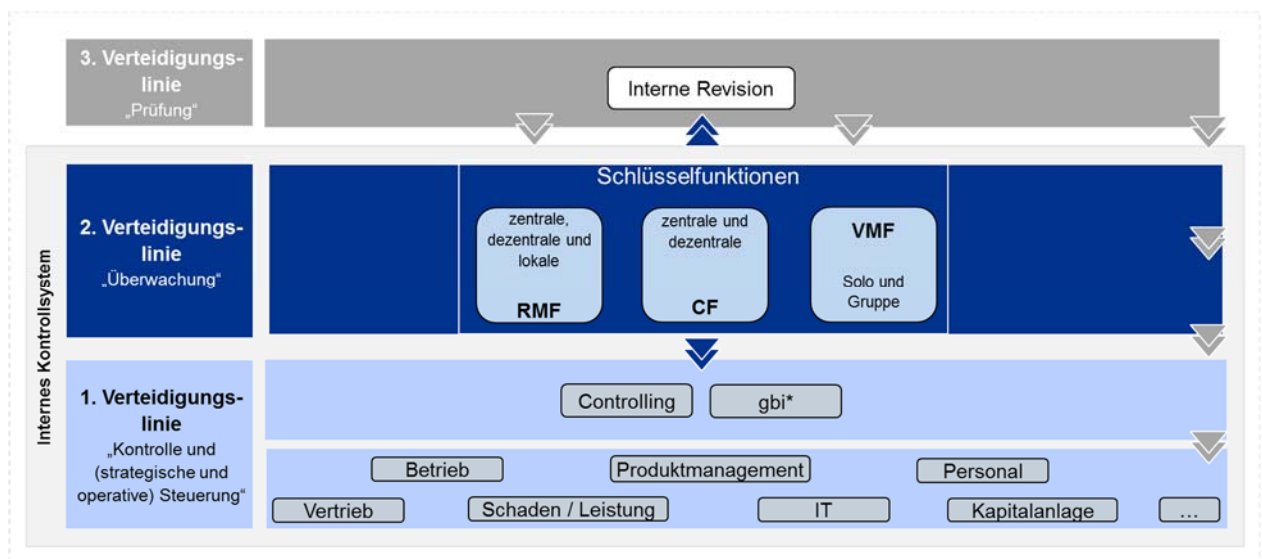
3. Verteidigungslinie
„Prüfung“

Interne Revision

Internes Kontrollsystem

2. Verteidigungslinie
„Überwachung“

Schlüsselfunktionen

zentrale, dezentrale und lokale
RMF

zentrale und dezentrale
CF

VMF
Solo und Gruppe

1. Verteidigungslinie
„Kontrolle und (strategische und operative) Steuerung“

Controlling
gbi*

Betrieb
Produktmanagement
Personal
Vertrieb
Schaden / Leistung
IT
Kapitalanlage
...